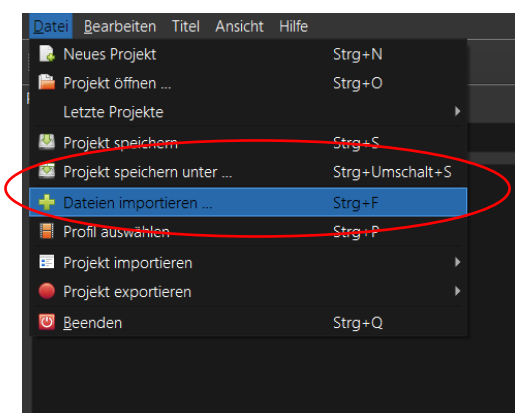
Datei Bearbeiten Titel Ansicht Hilfe

Neues Projekt Strg+N
Projekt öffnen ... Strg+O
Letzte Projekte
Projekt speichern Strg+S
Projekt speichern unter ... Strg+Umschalt+S
Dateien importieren ... Strg+F
Profil auswählen Strg+P
Projekt importieren
Projekt exportieren
Beenden Strg+Q